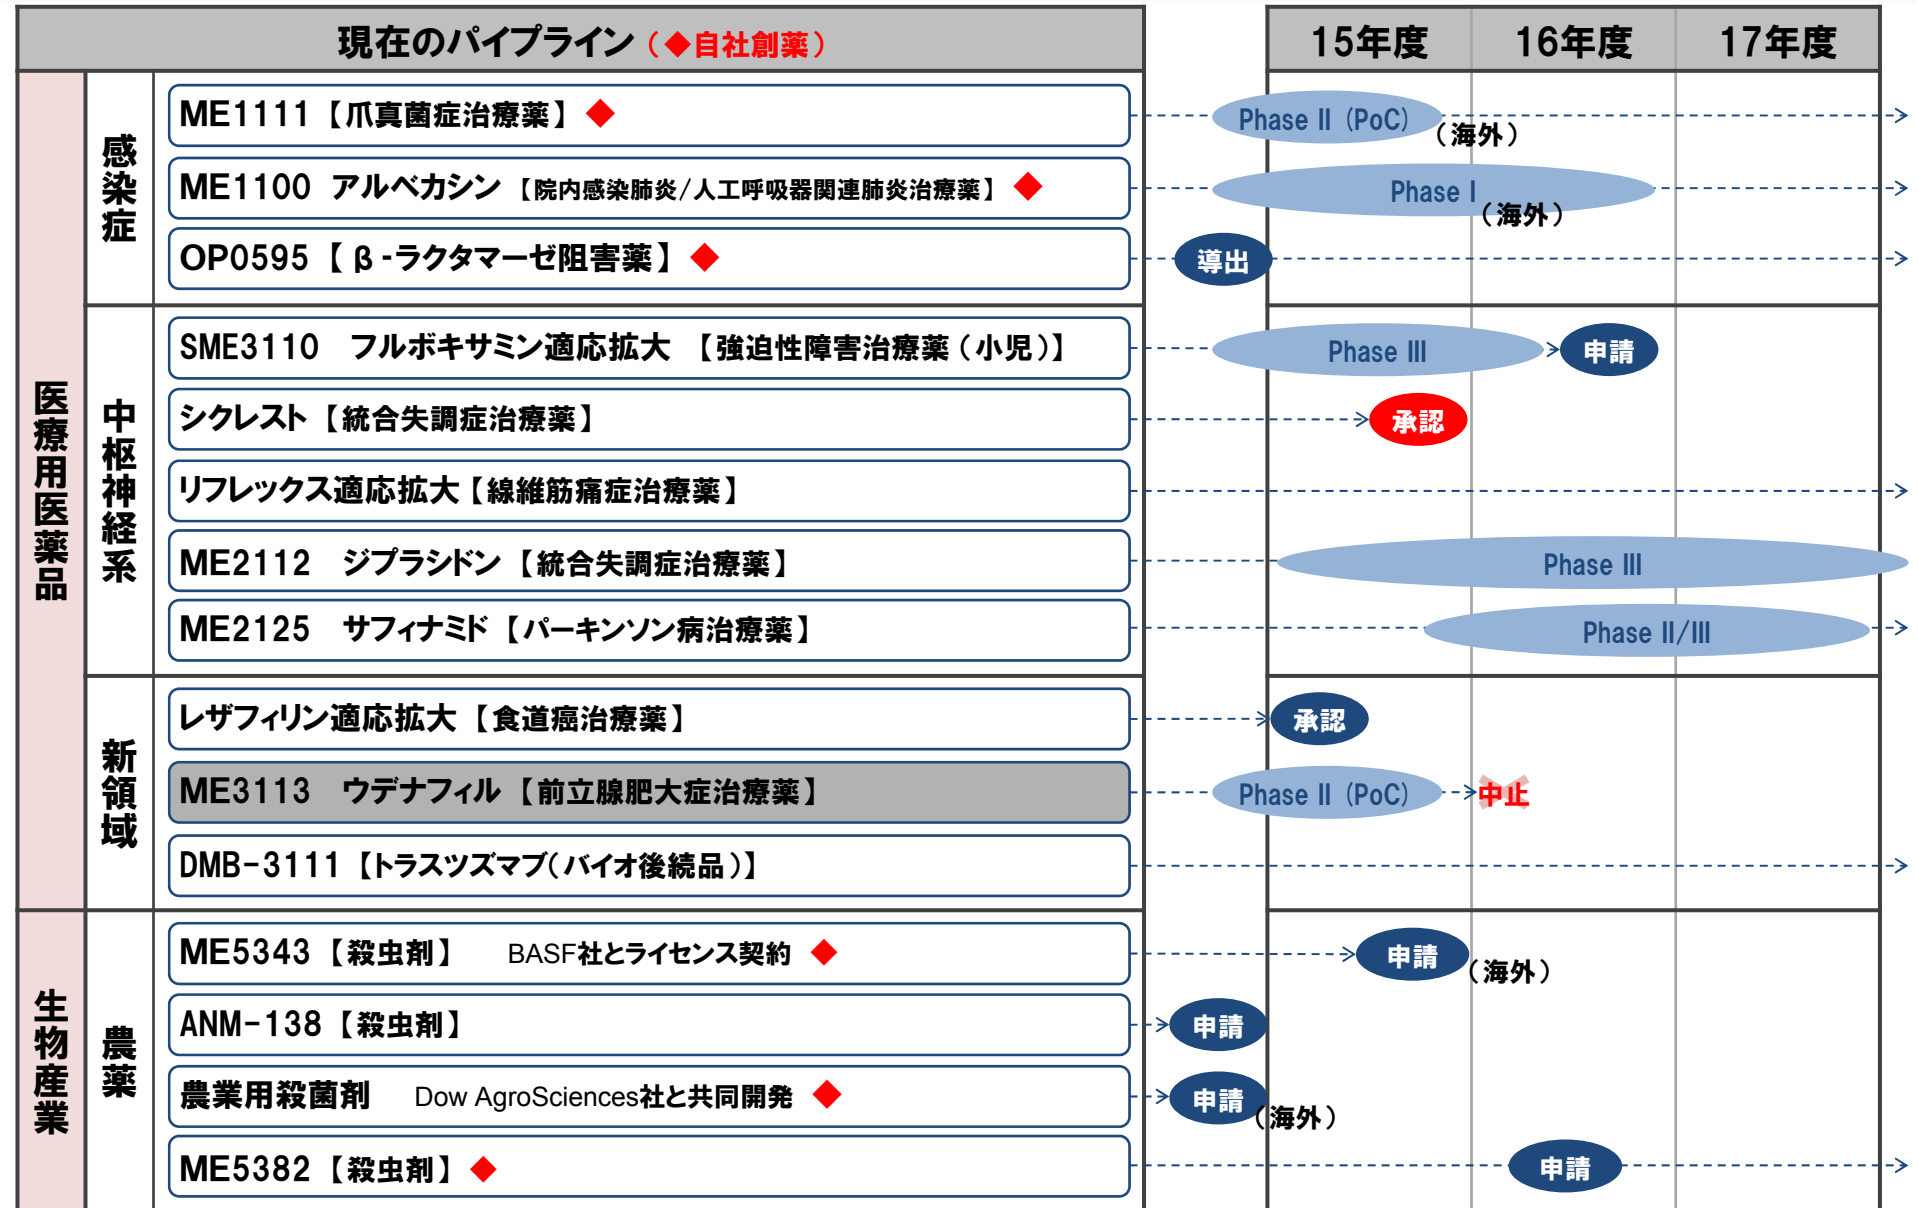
現在のパイプライン（◆自社創薬）

15年度 16年度 17年度

医療用医薬品

感染症

ME1111【爪真菌症治療薬】◆
Phase II（PoC）（海外）

ME1100 アルベカシン【院内感染肺炎/人工呼吸器関連肺炎治療薬】◆
Phase I（海外）

OP0595【β-ラクタマーゼ阻害薬】◆
導出

中枢神経系

SME3110 フルボキサミン適応拡大 【強迫性障害治療薬（小児）】
Phase III 申請

シクレスト【統合失調症治療薬】
承認

リフレックス適応拡大【線維筋痛症治療薬】

ME2112 ジプラシドン【統合失調症治療薬】
Phase III

ME2125 サフィナミド【パーキンソン病治療薬】
Phase II/III

新領域

レザフィリン適応拡大【食道癌治療薬】
承認

ME3113 ウデナフィル【前立腺肥大症治療薬】
Phase II（PoC） 中止

DMB-3111【トラスツズマブ（バイオ後続品）】

生物産業

農薬

ME5343【殺虫剤】 BASF社とライセンス契約 ◆
申請（海外）

ANM-138【殺虫剤】
申請

農業用殺菌剤 Dow AgroSciences社と共同開発 ◆
申請（海外）

ME5382【殺虫剤】◆
申請